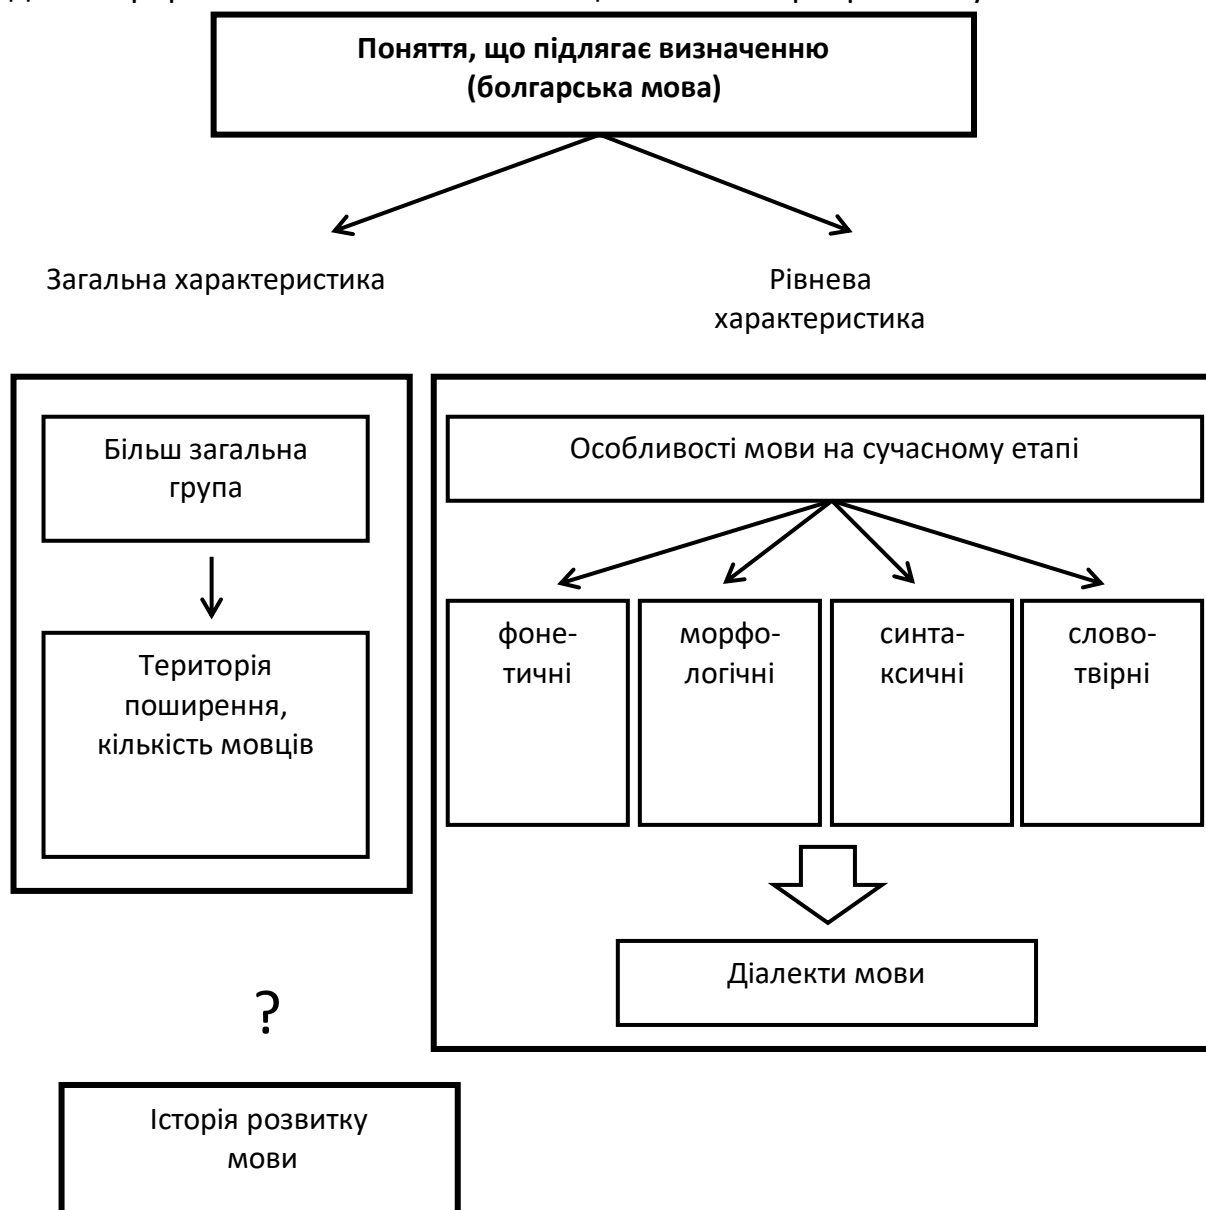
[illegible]

**Поняття, що підлягає визначенню (болгарська мова)**

Загальна характеристика

Рівнева характеристика

Більш загальна група

Територія поширення, кількість мовців

Особливості мови на сучасному етапі

фонетичні

морфологічні

синтаксичні

словотвірні

Діалекти мови

?

Історія розвитку мови